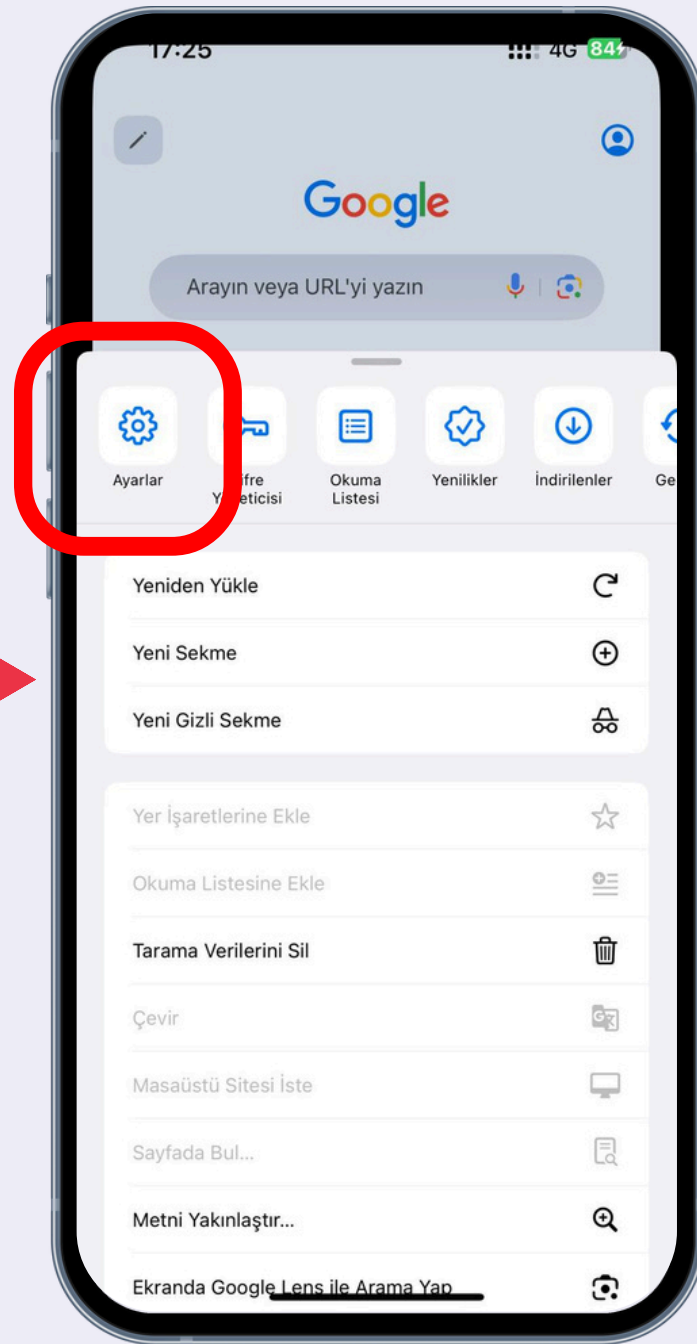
17:25 4G 84

Google

Arayın veya URL'yi yazın

Ayarlar

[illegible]ifre Y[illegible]eticisi

Okuma Listesi

Yenilikler

İndirilenler

Ge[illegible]

Yeniden Yükle

Yeni Sekme

Yeni Gizli Sekme

Yer İşaretlerine Ekle

Okuma Listesine Ekle

Tarama Verilerini Sil

Çevir

Masaüstü Sitesi İste

Sayfada Bul...

Metni Yakınlaştır...

Ekranda Google Lens ile Arama Yap